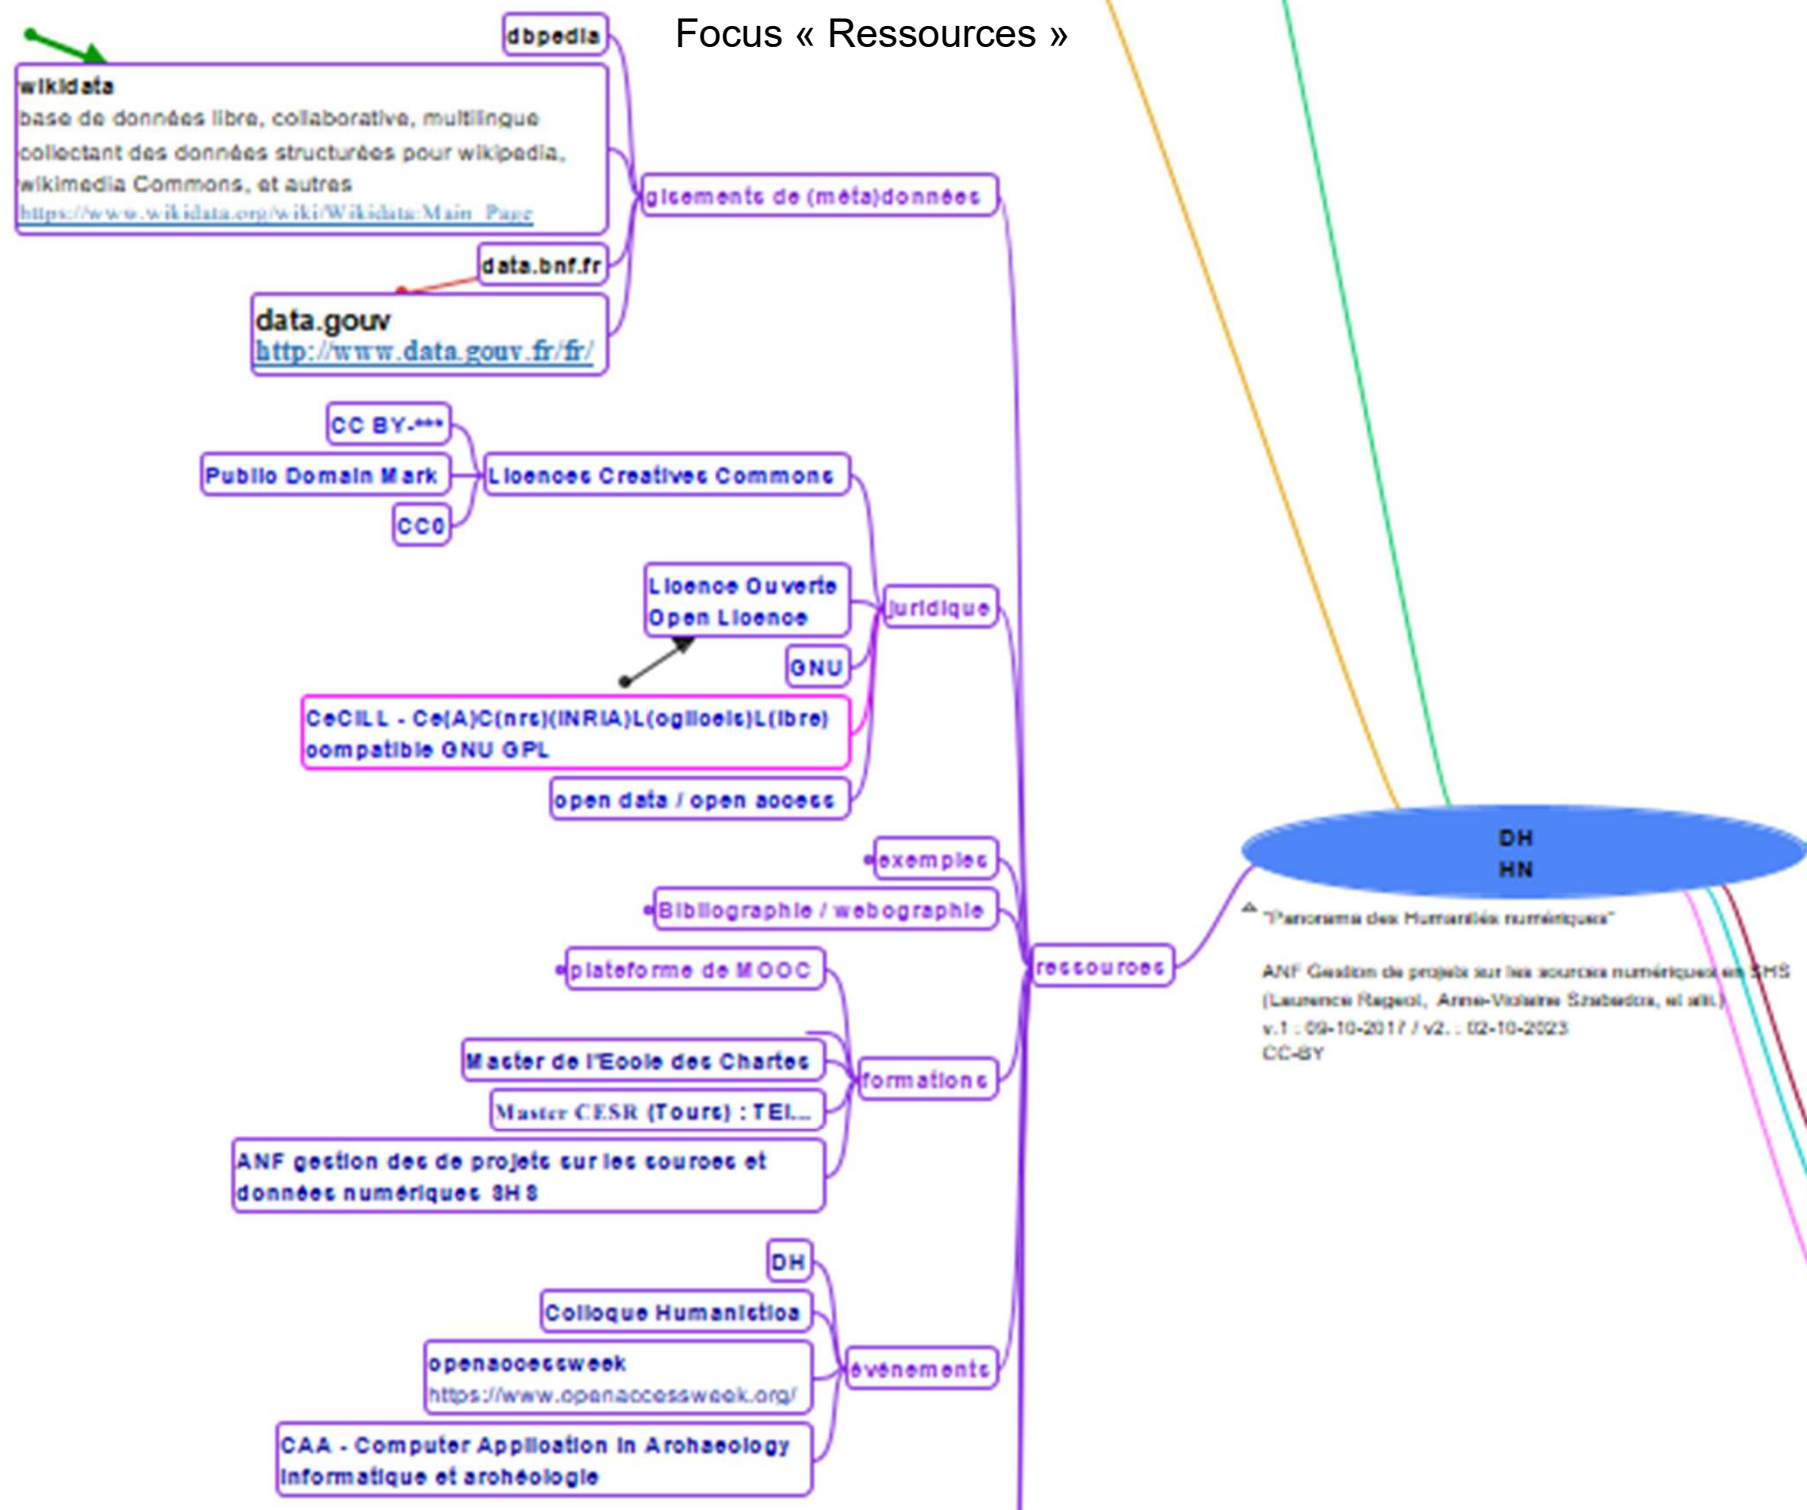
Focus « Ressources »

dbpedia

wikidata
base de données libre, collaborative, multilingue collectant des données structurées pour wikipedia, wikimedia Commons, et autres
https://www.wikidata.org/wiki/Wikidata:Main_Page

gisements de (méta)données

data.bnf.fr

data.gouv
http://www.data.gouv.fr/fr/

CC BY-***

Public Domain Mark

Licences Creatives Commons

CC0

Licence Ouverte
Open Licence

juridique

GNU

CeCILL - Ce(A)C(nrs)(INRIA)L(ogiciels)L(ibre) compatible GNU GPL

open data / open access

exemples

Bibliographie / webographie

plateforme de MOOC

ressources

Master de l'Ecole des Chartes

formations

Master CESR (Tours) : TEI...

ANF gestion des de projets sur les sources et données numériques SHS

DH

Colloque Humanistica

openaccessweek
https://www.openaccessweek.org/

événements

CAA - Computer Application in Archaeology
Informatique et archéologie

DH
HN

"Panorama des Humanités numériques"

ANF Gestion de projets sur les sources numériques en SHS
(Laurence Rageot, Anne-Violaine Szabados, et alii)
v.1 : 09-10-2017 / v2. : 02-10-2023
CC-BY